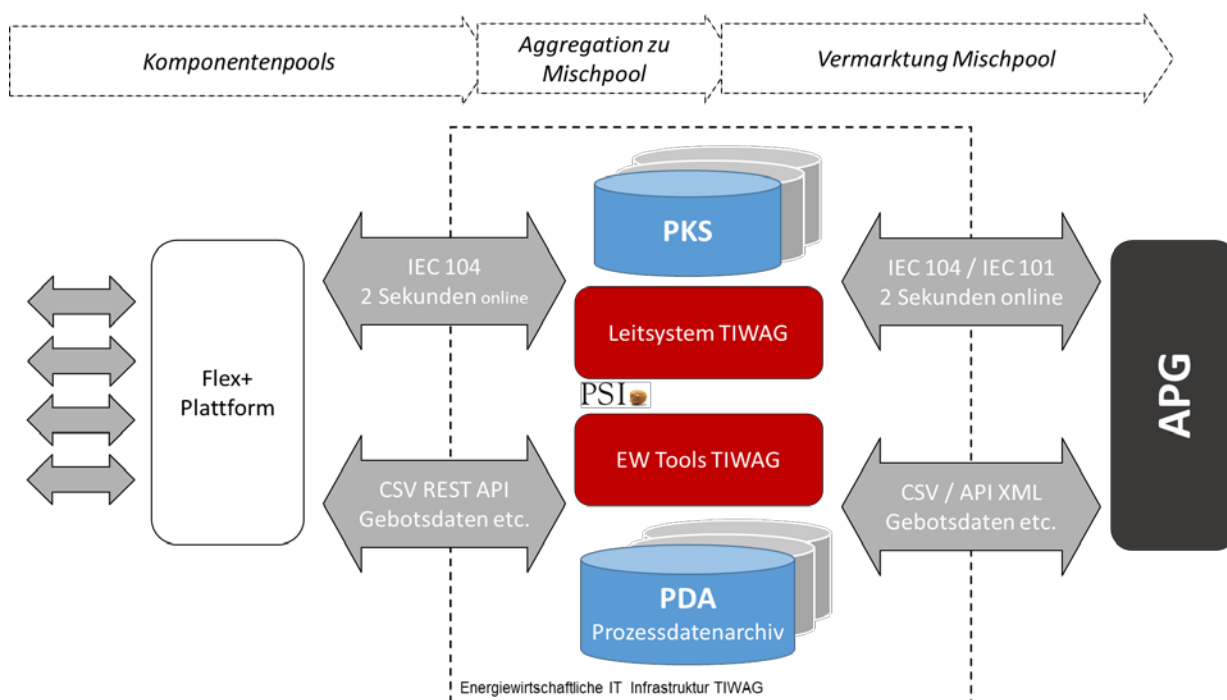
Komponentenpools

Aggregation zu Mischpool

Vermarktung Mischpool

Flex+ Plattform

IEC 104
2 Sekunden online

CSV REST API
Gebotsdaten etc.

PKS

Leitsystem TIWAG

PSI

EW Tools TIWAG

PDA
Prozessdatenarchiv

IEC 104 / IEC 101
2 Sekunden online

CSV / API XML
Gebotsdaten etc.

APG

Energiewirtschaftliche IT Infrastruktur TIWAG